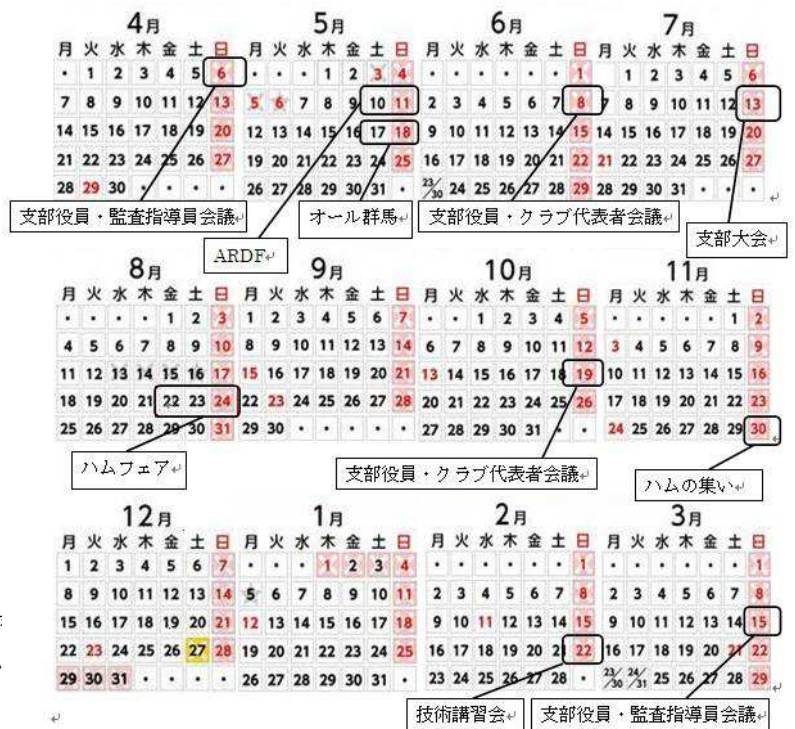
4月
| 月 | 火 | 水 | 木 | 金 | 土 | 日 |
|---|---|---|---|---|---|---|
| ・ | 1 | 2 | 3 | 4 | 5 | 6 |
| 7 | 8 | 9 | 10 | 11 | 12 | 13 |
| 14 | 15 | 16 | 17 | 18 | 19 | 20 |
| 21 | 22 | 23 | 24 | 25 | 26 | 27 |
| 28 | 29 | 30 | ・ | ・ | ・ | ・ |

5月
| 月 | 火 | 水 | 木 | 金 | 土 | 日 |
|---|---|---|---|---|---|---|
| ・ | ・ | ・ | 1 | 2 | 3 | 4 |
| 5 | 6 | 7 | 8 | 9 | 10 | 11 |
| 12 | 13 | 14 | 15 | 16 | 17 | 18 |
| 19 | 20 | 21 | 22 | 23 | 24 | 25 |
| 26 | 27 | 28 | 29 | 30 | 31 | ・ |

6月
| 月 | 火 | 水 | 木 | 金 | 土 | 日 |
|---|---|---|---|---|---|---|
| ・ | ・ | ・ | ・ | ・ | ・ | 1 |
| 2 | 3 | 4 | 5 | 6 | 7 | 8 |
| 9 | 10 | 11 | 12 | 13 | 14 | 15 |
| 16 | 17 | 18 | 19 | 20 | 21 | 22 |
| 23/30 | 24 | 25 | 26 | 27 | 28 | 29 |

7月
| 月 | 火 | 水 | 木 | 金 | 土 | 日 |
|---|---|---|---|---|---|---|
|  | 1 | 2 | 3 | 4 | 5 | 6 |
| 7 | 8 | 9 | 10 | 11 | 12 | 13 |
| 14 | 15 | 16 | 17 | 18 | 19 | 20 |
| 21 | 22 | 23 | 24 | 25 | 26 | 27 |
| 28 | 29 | 30 | 31 | ・ | ・ | ・ |

支部役員・監査指導員会議
ARDF
オール群馬
支部役員・クラブ代表者会議
支部大会

8月
| 月 | 火 | 水 | 木 | 金 | 土 | 日 |
|---|---|---|---|---|---|---|
| ・ | ・ | ・ | ・ | 1 | 2 | 3 |
| 4 | 5 | 6 | 7 | 8 | 9 | 10 |
| 11 | 12 | 13 | 14 | 15 | 16 | 17 |
| 18 | 19 | 20 | 21 | 22 | 23 | 24 |
| 25 | 26 | 27 | 28 | 29 | 30 | 31 |

9月
| 月 | 火 | 水 | 木 | 金 | 土 | 日 |
|---|---|---|---|---|---|---|
| 1 | 2 | 3 | 4 | 5 | 6 | 7 |
| 8 | 9 | 10 | 11 | 12 | 13 | 14 |
| 15 | 16 | 17 | 18 | 19 | 20 | 21 |
| 22 | 23 | 24 | 25 | 26 | 27 | 28 |
| 29 | 30 | ・ | ・ | ・ | ・ | ・ |

10月
| 月 | 火 | 水 | 木 | 金 | 土 | 日 |
|---|---|---|---|---|---|---|
| ・ | ・ | 1 | 2 | 3 | 4 | 5 |
| 6 | 7 | 8 | 9 | 10 | 11 | 12 |
| 13 | 14 | 15 | 16 | 17 | 18 | 19 |
| 20 | 21 | 22 | 23 | 24 | 25 | 26 |
| 27 | 28 | 29 | 30 | 31 | ・ | ・ |

11月
| 月 | 火 | 水 | 木 | 金 | 土 | 日 |
|---|---|---|---|---|---|---|
| ・ | ・ | ・ | ・ | ・ | 1 | 2 |
| 3 | 4 | 5 | 6 | 7 | 8 | 9 |
| 10 | 11 | 12 | 13 | 14 | 15 | 16 |
| 17 | 18 | 19 | 20 | 21 | 22 | 23 |
| 24 | 25 | 26 | 27 | 28 | 29 | 30 |

ハムフェア
支部役員・クラブ代表者会議
ハムの集い

12月
| 月 | 火 | 水 | 木 | 金 | 土 | 日 |
|---|---|---|---|---|---|---|
| 1 | 2 | 3 | 4 | 5 | 6 | 7 |
| 8 | 9 | 10 | 11 | 12 | 13 | 14 |
| 15 | 16 | 17 | 18 | 19 | 20 | 21 |
| 22 | 23 | 24 | 25 | 26 | 27 | 28 |
| 29 | 30 | 31 | ・ | ・ | ・ | ・ |

1月
| 月 | 火 | 水 | 木 | 金 | 土 | 日 |
|---|---|---|---|---|---|---|
| ・ | ・ | ・ | 1 | 2 | 3 | 4 |
| 5 | 6 | 7 | 8 | 9 | 10 | 11 |
| 12 | 13 | 14 | 15 | 16 | 17 | 18 |
| 19 | 20 | 21 | 22 | 23 | 24 | 25 |
| 26 | 27 | 28 | 29 | 30 | 31 | ・ |

2月
| 月 | 火 | 水 | 木 | 金 | 土 | 日 |
|---|---|---|---|---|---|---|
| ・ | ・ | ・ | ・ | ・ | ・ | 1 |
| 2 | 3 | 4 | 5 | 6 | 7 | 8 |
| 9 | 10 | 11 | 12 | 13 | 14 | 15 |
| 16 | 17 | 18 | 19 | 20 | 21 | 22 |
| 23 | 24 | 25 | 26 | 27 | 28 | ・ |

3月
| 月 | 火 | 水 | 木 | 金 | 土 | 日 |
|---|---|---|---|---|---|---|
| ・ | ・ | ・ | ・ | ・ | ・ | 1 |
| 2 | 3 | 4 | 5 | 6 | 7 | 8 |
| 9 | 10 | 11 | 12 | 13 | 14 | 15 |
| 16 | 17 | 18 | 19 | 20 | 21 | 22 |
| 23/30 | 24/31 | 25 | 26 | 27 | 28 | 29 |

技術講習会
支部役員・監査指導員会議